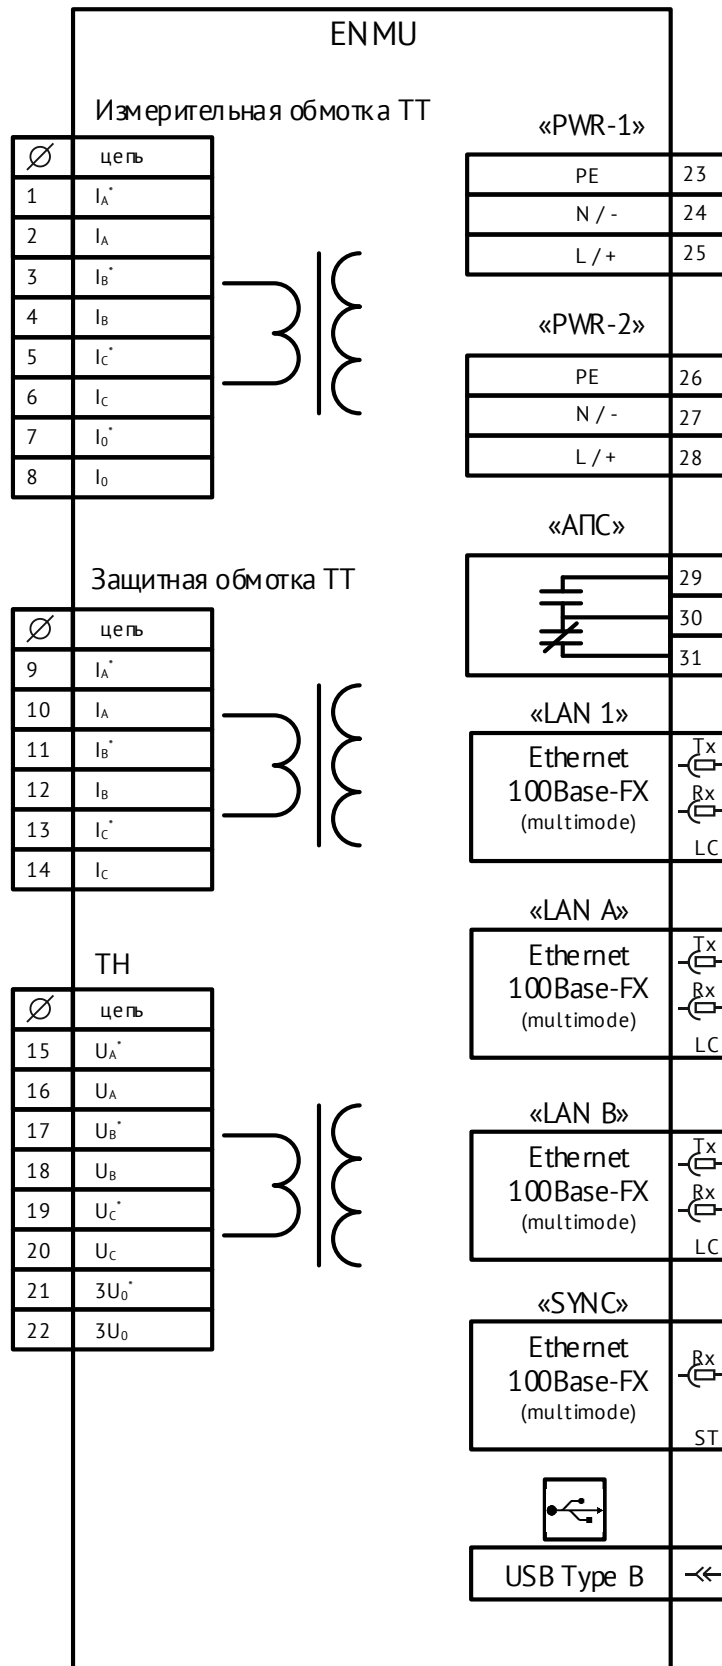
ENMU

Измерительная обмотка ТТ

| $\varnothing$ | цепь |
|---|---|
| 1 | $I_A^*$ |
| 2 | $I_A$ |
| 3 | $I_B^*$ |
| 4 | $I_B$ |
| 5 | $I_C^*$ |
| 6 | $I_C$ |
| 7 | $I_0^*$ |
| 8 | $I_0$ |

Защитная обмотка ТТ

| $\varnothing$ | цепь |
|---|---|
| 9 | $I_A^*$ |
| 10 | $I_A$ |
| 11 | $I_B^*$ |
| 12 | $I_B$ |
| 13 | $I_C^*$ |
| 14 | $I_C$ |

ТН

| $\varnothing$ | цепь |
|---|---|
| 15 | $U_A^*$ |
| 16 | $U_A$ |
| 17 | $U_B^*$ |
| 18 | $U_B$ |
| 19 | $U_C^*$ |
| 20 | $U_C$ |
| 21 | $3U_0^*$ |
| 22 | $3U_0$ |

«PWR-1»

| PE | 23 |
|---|---|
| N / - | 24 |
| L / + | 25 |

«PWR-2»

| PE | 26 |
|---|---|
| N / - | 27 |
| L / + | 28 |

«АПС»

29
30
31

«LAN 1»

Ethernet 100Base-FX (multimode)
Tx
Rx
LC

«LAN A»

Ethernet 100Base-FX (multimode)
Tx
Rx
LC

«LAN B»

Ethernet 100Base-FX (multimode)
Tx
Rx
LC

«SYNC»

Ethernet 100Base-FX (multimode)
Rx
ST

USB Type B